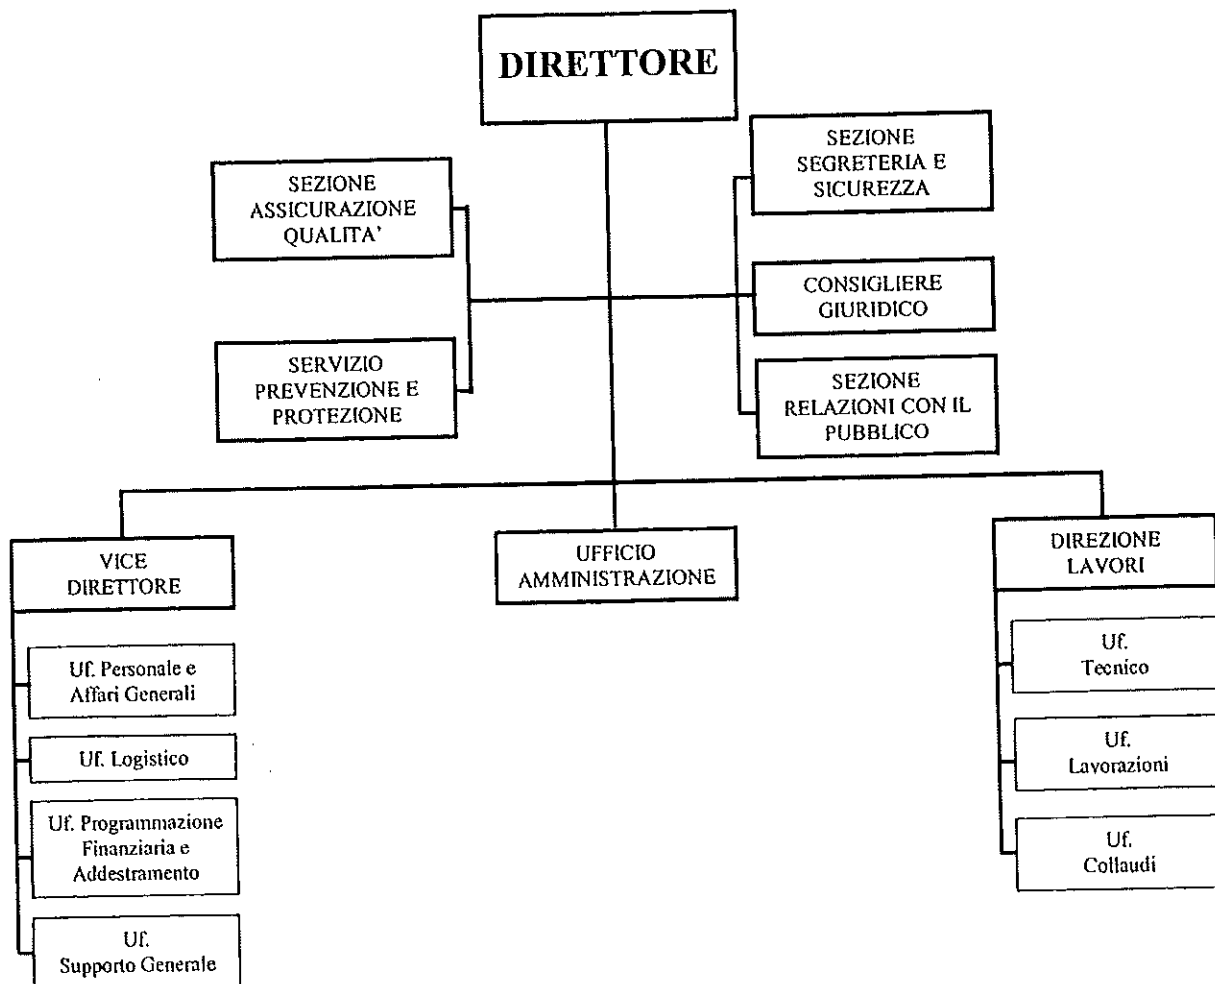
DIRETTORE

SEZIONE ASSICURAZIONE QUALITA'

SERVIZIO PREVENZIONE E PROTEZIONE

SEZIONE SEGRETERIA E SICUREZZA

CONSIGLIERE GIURIDICO

SEZIONE RELAZIONI CON IL PUBBLICO

VICE DIRETTORE

Uf. Personale e Affari Generali

Uf. Logistico

Uf. Programmazione Finanziaria e Addestramento

Uf. Supporto Generale

UFFICIO AMMINISTRAZIONE

DIREZIONE LAVORI

Uf. Tecnico

Uf. Lavorazioni

Uf. Collaudi